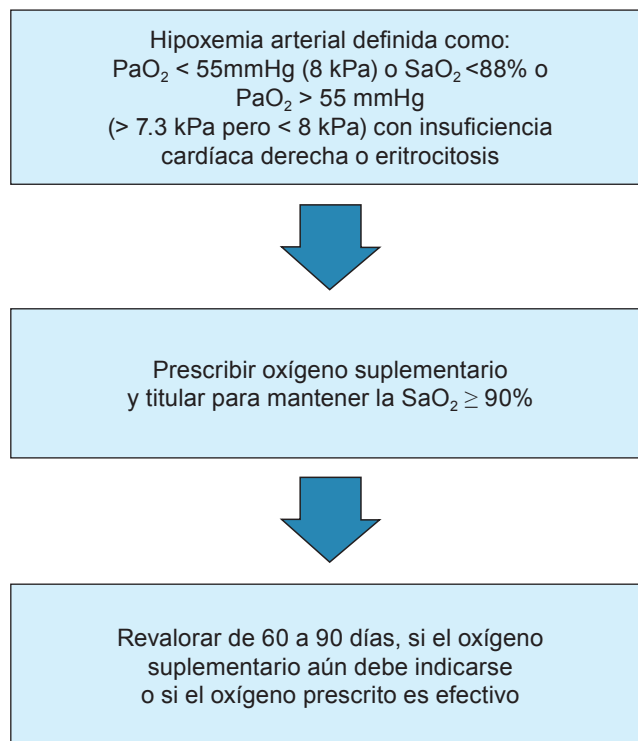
Hipoxemia arterial definida como:
$PaO_2$ < 55mmHg (8 kPa) o $SaO_2$ <88% o
$PaO_2$ > 55 mmHg
(> 7.3 kPa pero < 8 kPa) con insuficiencia cardíaca derecha o eritrocitosis

Prescribir oxígeno suplementario y titular para mantener la $SaO_2 \geq$ 90%

Revalorar de 60 a 90 días, si el oxígeno suplementario aún debe indicarse o si el oxígeno prescrito es efectivo